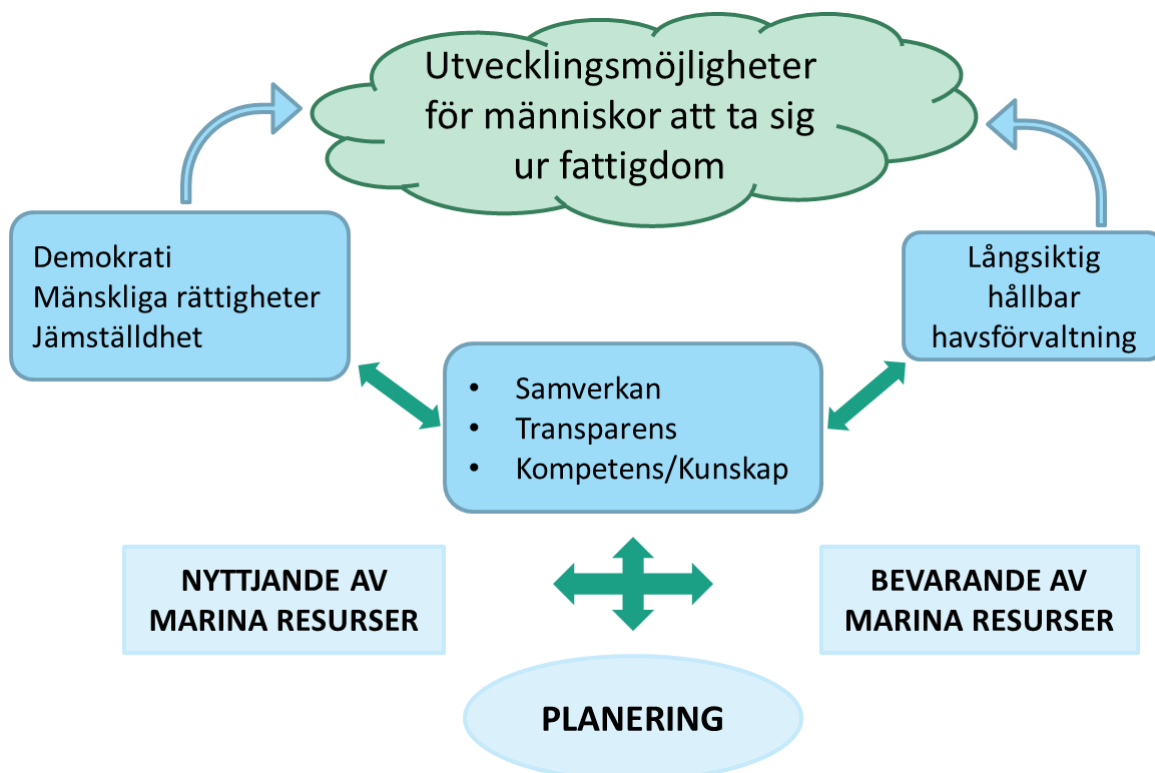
Utvecklingsmöjligheter för människor att ta sig ur fattigdom

Demokrati
Mänskliga rättigheter
Jämställdhet

Långsiktig hållbar havsförvaltning

- Samverkan
- Transparens
- Kompetens/Kunskap

NYTTJANDE AV MARINA RESURSER

BEVARANDE AV MARINA RESURSER

PLANERING